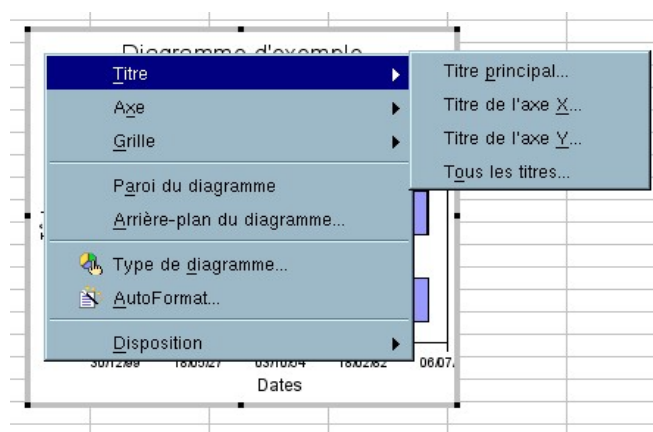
Diagramme d'exemple

Titre
Axe
Grille
Paroi du diagramme
Arrière-plan du diagramme...
Type de diagramme...
AutoFormat...
Disposition

Titre principal...
Titre de l'axe X...
Titre de l'axe Y...
Tous les titres...

30/12/99 18/05/27 03/10/54 18/02/82 06/07.
Dates